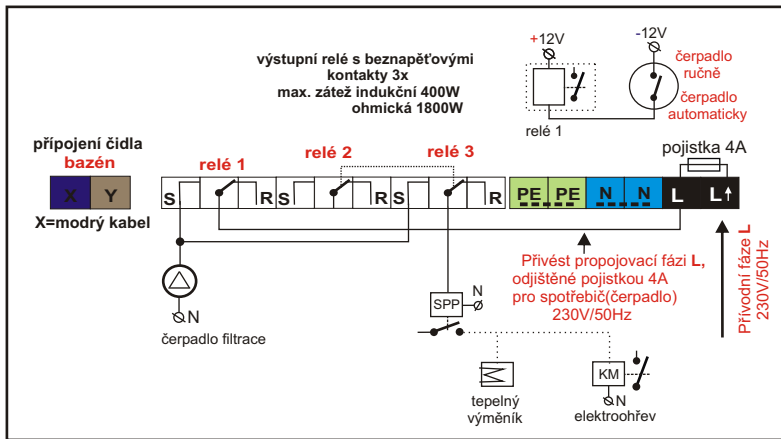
výstupní relé s beznapěťovými kontakty 3x
max. zátež indukční 400W
ohmická 1800W

+12V

-12V

čerpadlo ručně

čerpadlo automaticky

relé 1

připojení čidla
bazén

X Y

X=modrý kabel

relé 1

relé 2

relé 3

S R S R S R

PE PE N N L L

pojistka 4A

Přivést propojovací fázi L, odjištěné pojistkou 4A pro spotřebič(čerpadlo) 230V/50Hz

Přívodní fáze L 230V/50Hz

N

čerpadlo filtrace

SPP

N

tepelný výměník

KM

N

elektroohřev